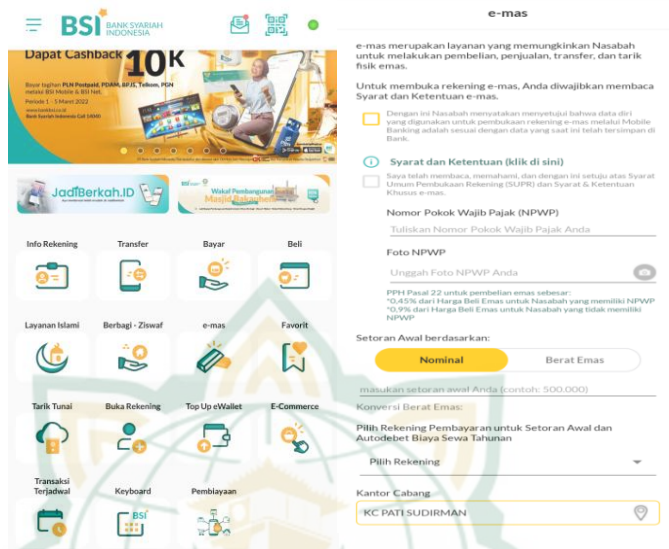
BSI BANK SYARIAH INDONESIA

Dapat Cashback 10K

Bayar tagihan PLN Postpaid, PDAM, BPJS, Telkom, PGN melalui BSI Mobile & BSI Net.

Periode 1 - 5 Maret 2022

www.bankbsi.co.id

Bank Syariah Indonesia Call 14040

JadiBerkah.ID

Wakaf Pembangunan Masjid Bakauheni

Info Rekening

Transfer

Bayar

Beli

Layanan Islami

Berbagi - Ziswaf

e-mas

Favorit

Tarik Tunai

Buka Rekening

Top Up eWallet

E-Commerce

Transaksi Terjadwal

Keyboard

Pembiayaan

BSI

e-mas

e-mas merupakan layanan yang memungkinkan Nasabah untuk melakukan pembelian, penjualan, transfer, dan tarik fisik emas.

Untuk membuka rekening e-mas, Anda diwajibkan membaca Syarat dan Ketentuan e-mas.

Dengan ini Nasabah menyatakan menyetujui bahwa data diri yang digunakan untuk pembukaan rekening e-mas melalui Mobile Banking adalah sesuai dengan data yang saat ini telah tersimpan di Bank.

Syarat dan Ketentuan (klik di sini)

Saya telah membaca, memahami, dan dengan ini setuju atas Syarat Umum Pembukaan Rekening (SUPR) dan Syarat & Ketentuan Khusus e-mas.

Nomor Pokok Wajib Pajak (NPWP)

Tuliskan Nomor Pokok Wajib Pajak Anda

Foto NPWP

Unggah Foto NPWP Anda

PPH Pasal 22 untuk pembelian emas sebesar:
*0,45% dari Harga Beli Emas untuk Nasabah yang memiliki NPWP
*0,9% dari Harga Beli Emas untuk Nasabah yang tidak memiliki NPWP

Setoran Awal berdasarkan:

Nominal

Berat Emas

masukan setoran awal Anda (contoh: 500.000)

Konversi Berat Emas:

Pilih Rekening Pembayaran untuk Setoran Awal dan Autodebet Biaya Sewa Tahunan

Pilih Rekening

Kantor Cabang

KC PATI SUDIRMAN